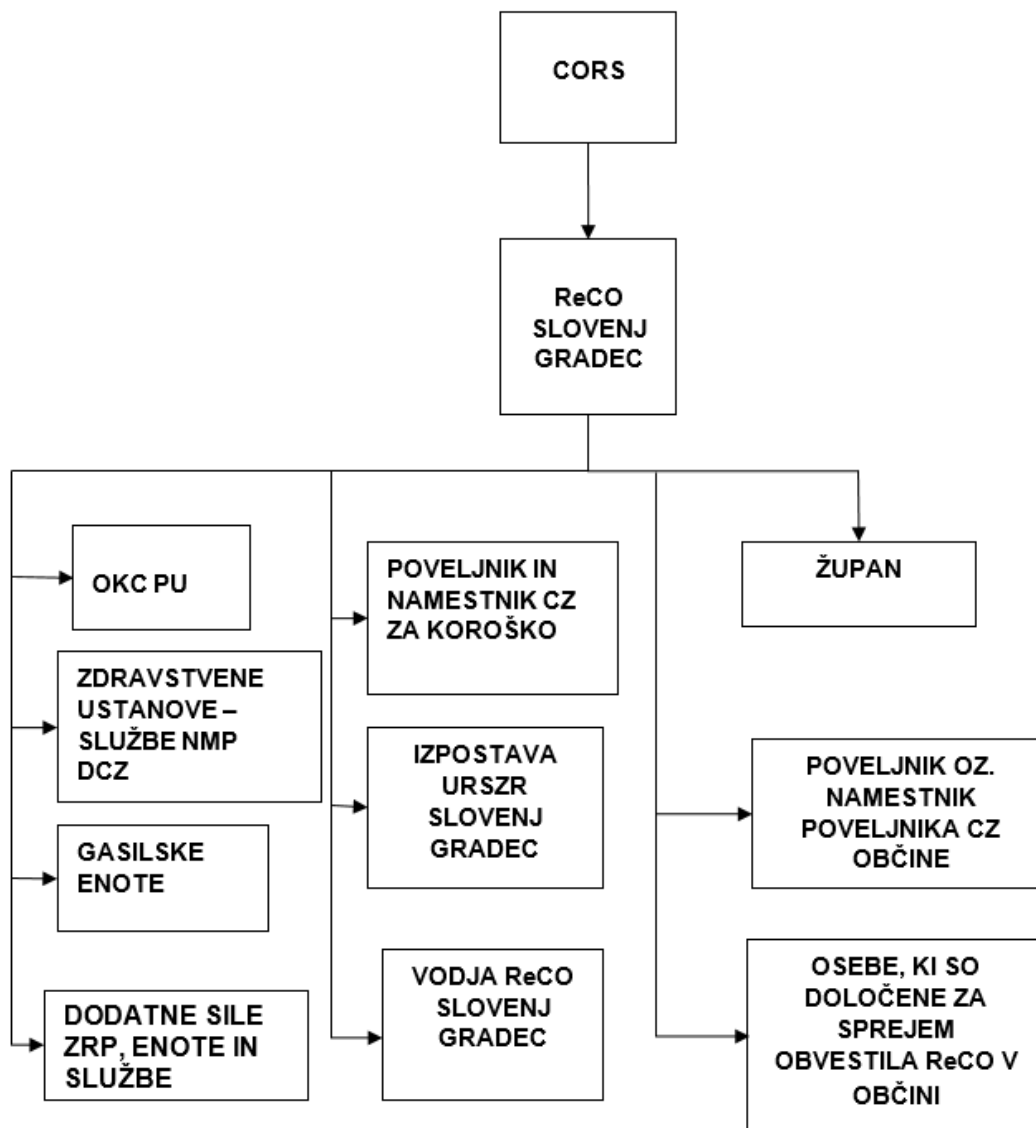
CORS

ReCO SLOVENJ GRADEC

OKC PU

ZDRAVSTVENE USTANOVE – SLUŽBE NMP DCZ

GASILSKE ENOTE

DODATNE SILE ZRP, ENOTE IN SLUŽBE

POVELJNIK IN NAMESTNIK CZ ZA KOROŠKO

IZPOSTAVA URSZR SLOVENJ GRADEC

VODJA ReCO SLOVENJ GRADEC

ŽUPAN

POVELJNIK OZ. NAMESTNIK POVELJNIKA CZ OBČINE

OSEBE, KI SO DOLOČENE ZA SPREJEM OBVESTILA ReCO V OBČINI